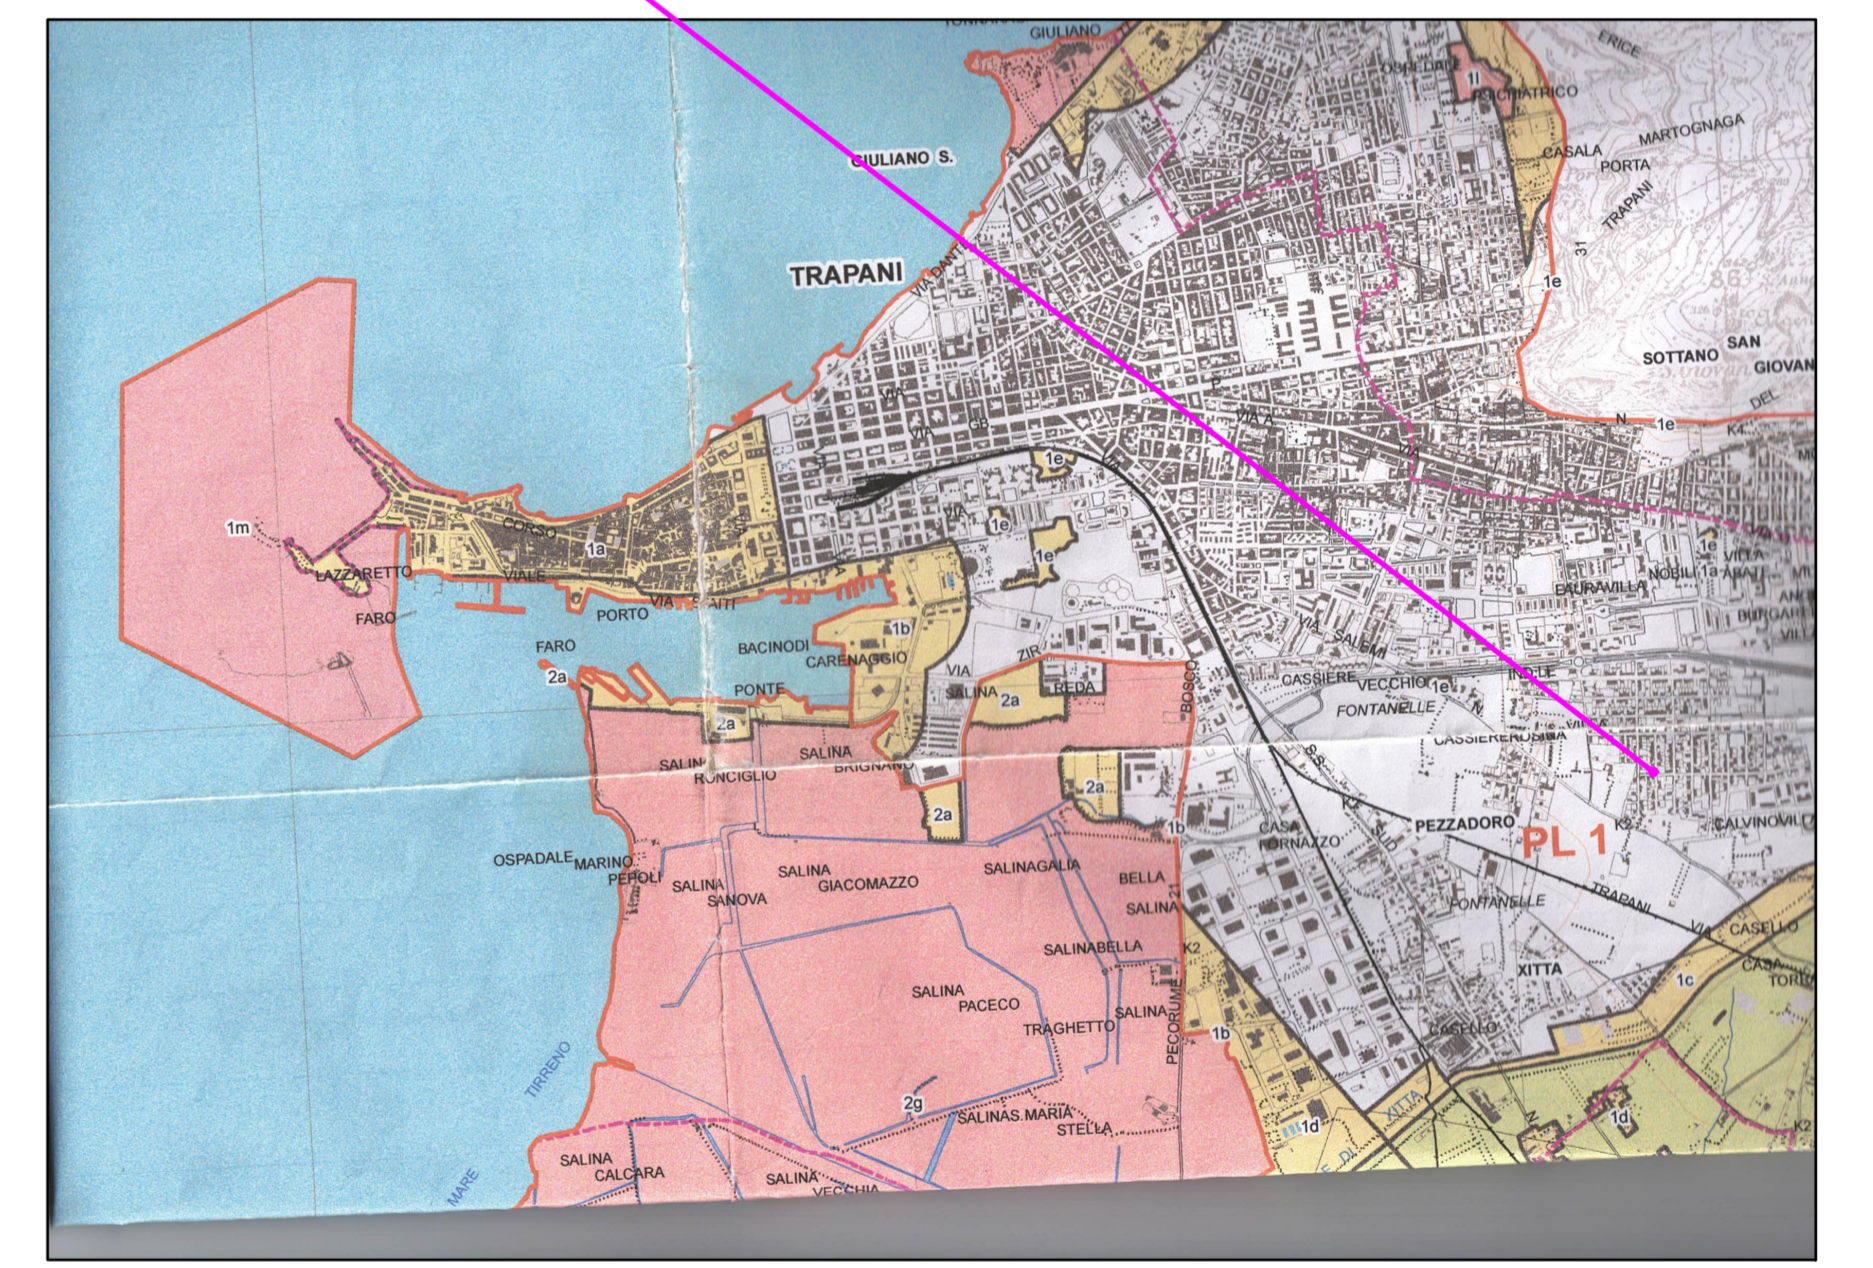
GIULIANO

OSPEDALE

PSICHIATRICO

ERICE

MARTOGNAGA

CASALA

PORTA

TRAPANI

31

GIULIANO S.

TRAPANI

VIA DANTE

1e

SOTTANO

SAN GIOVANNI

N

1e

VIA

VIA

1e

1m

1a

CORSO

LAZZARETTO

VIALE

PORTO

VIA

FARO

FARO

2a

1b

BACINODI

CARENAGGIO

PONTE

VIA

SALINA

2a

REDA

1e

1e

1e

LAURAWILLA

NOBILI

1a

VILLA

VIA SALEMI

CASSIERE

VECCHIO

FONTANELLE

CASSIERE

2a

SALINA

RONCIGLIO

SALINA

BRIGNANO

2a

2a

1b

PEZZADORO

PL 1

CASA FORNAZZO

CALVINO

OSPADALE

MARINO

PEPOLI

SALINA

SANOVA

SALINA

GIACOMAZZO

SALINAGALIA

BELLA

SALINA

FONTANELLE

TRAPANI

CASELLO

SALINABELLA

K2

XITTA

1c

SALINA

PACECO

TRAGHETTO

SALINA

PECORUME

1b

CASELLO

TIRRENO

2g

SALINAS MARIA

STELLA

1d

1d

XITTA

SALINA

CALCARA

SALINA

VECCHIA

MARE

K2